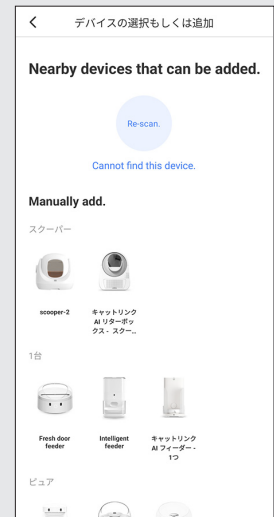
<

デバイスの選択もしくは追加

Nearby devices that can be added.

Re-scan.

Cannot find this device.

Manually add.

スクーパー

scooper-2

キャットリンク AI リターボックス - スクー...

1台

Fresh door feeder

Intelligent feeder

キャットリンク AI フィーダー - 1つ

ピュア